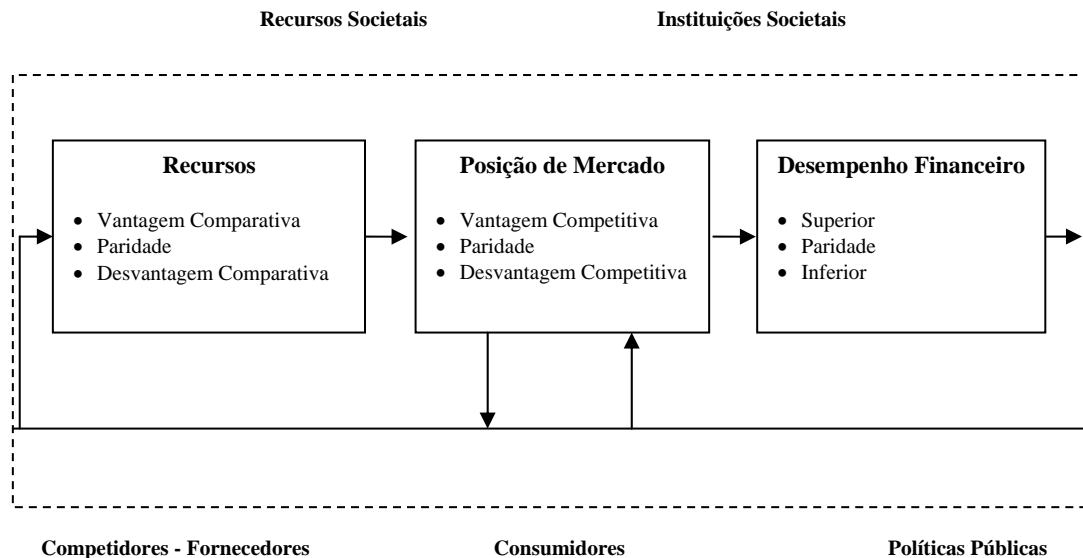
Recursos Societais

Instituições Societais

Recursos
- Vantagem Comparativa
- Paridade
- Desvantagem Comparativa

Posição de Mercado
- Vantagem Competitiva
- Paridade
- Desvantagem Competitiva

Desempenho Financeiro
- Superior
- Paridade
- Inferior

Competidores - Fornecedores

Consumidores

Políticas Públicas